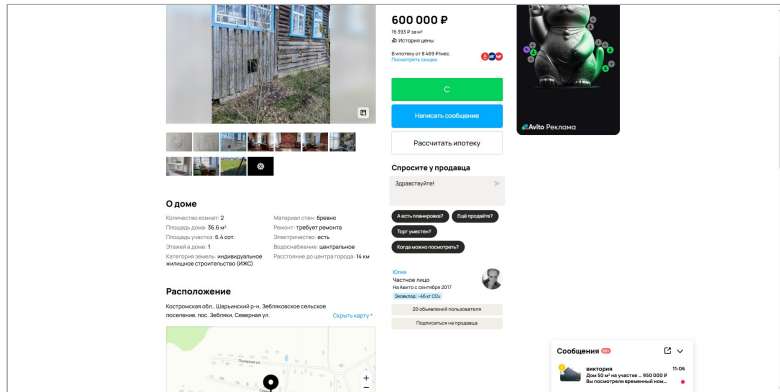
600 000 ₽

16 393 ₽ за м²

История цены

В ипотеку от 8 469 ₽/мес

Посмотреть скидки

С

Написать сообщение

Рассчитать ипотеку

Спросите у продавца

Здравствуйте!

А есть планировка?

Ещё продаёте?

Торг уместен?

Когда можно посмотреть?

Юлия

Частное лицо

На Авито с сентября 2017

Экономит ~46 кг $CO_2$

20 объявлений пользователя

Подписаться на продавца

Avito Реклама

О доме

Количество комнат: 2

Площадь дома: 36.6 м²

Площадь участка: 6.4 сот.

Этажей в доме: 1

Категория земель: индивидуальное жилищное строительство (ИЖС)

Материал стен: бревно

Ремонт: требует ремонта

Электричество: есть

Водоснабжение: центральное

Расстояние до центра города: 14 км

Расположение

Костромская обл., Шарьинский р-н, Зебляковское сельское поселение, пос. Зебляки, Северная ул.

Скрыть карту

Сообщения

Виктория

11:06

Дом 50 м² на участке ... 950 000 ₽

Вы посмотрели временный ном...